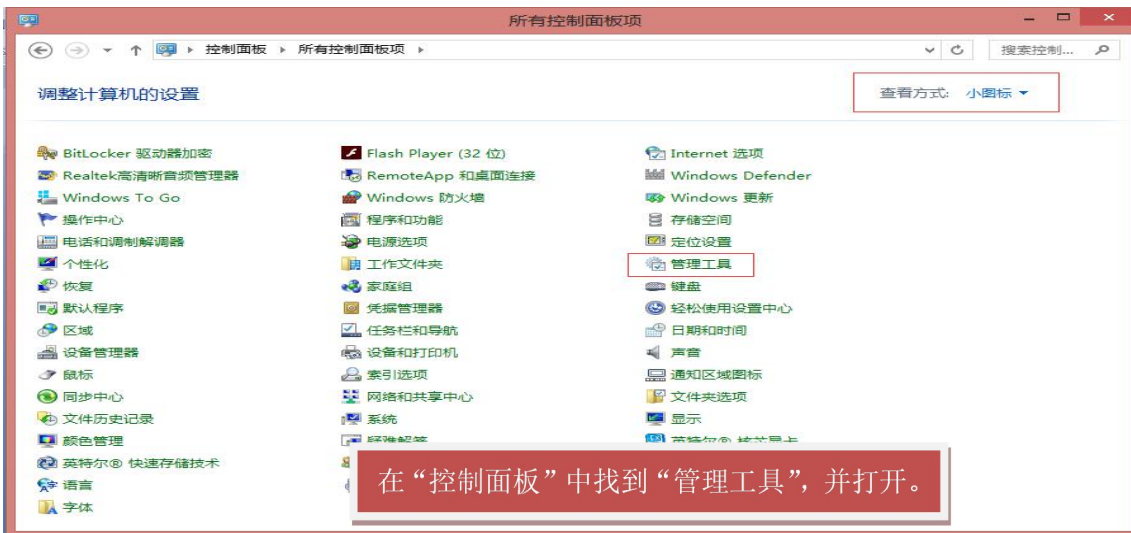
所有控制面板项

控制面板 ▸ 所有控制面板项 ▸

搜索控制...

调整计算机的设置

查看方式: 小图标 ▾

BitLocker 驱动器加密
Realtek高清晰音频管理器
Windows To Go
操作中心
电话和调制解调器
个性化
恢复
默认程序
区域
设备管理器
鼠标
同步中心
文件历史记录
颜色管理
英特尔® 快速存储技术
语言
字体

Flash Player (32 位)
RemoteApp 和桌面连接
Windows 防火墙
程序和功能
电源选项
工作文件夹
家庭组
凭据管理器
任务栏和导航
设备和打印机
索引选项
网络和共享中心
系统
疑难解答
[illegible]
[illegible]

Internet 选项
Windows Defender
Windows 更新
存储空间
定位设置
管理工具
键盘
轻松使用设置中心
日期和时间
声音
通知区域图标
文件夹选项
显示
英特尔® 核芯显卡

在“控制面板”中找到“管理工具”，并打开。